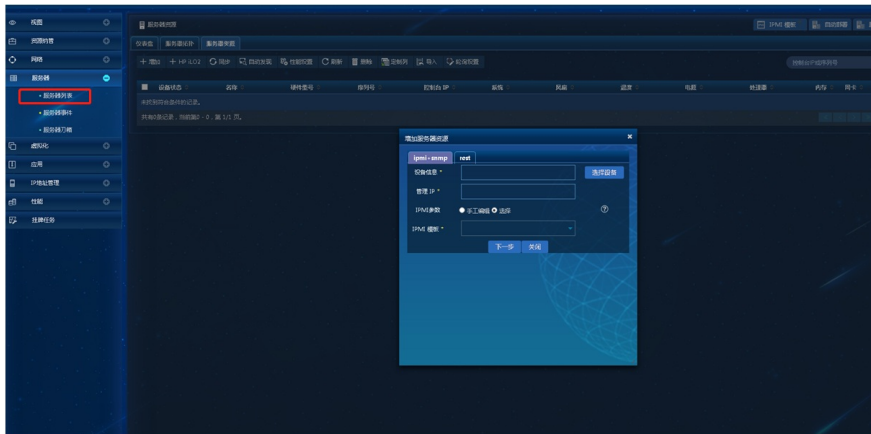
视图
资源纳管
网络
服务器
• 服务器列表
• 服务器事件
• 服务器门槛
虚拟化
应用
IP地址管理
性能
推牌任务

服务器列表
IPMI 模板
自动部署
仪表盘
服务器统计
服务器类型
+ 增加
+ HP iLO2
同步
自动发现
性能配置
刷新
删除
定制列
导入
批量配置
设备状态
名称
硬件型号
序列号
控制台 IP
系统
风扇
温度
电源
处理器
内存
网卡
未找到符合条件的记录。
共有0条记录，当前第0 - 0，第 1/1 页。

增加服务器资源
ipmi - snmp
rest
设备信息 *
选择设备
管理 IP *
IPMI参数
手工编辑
选择
IPMI 模板 *
下一步
关闭